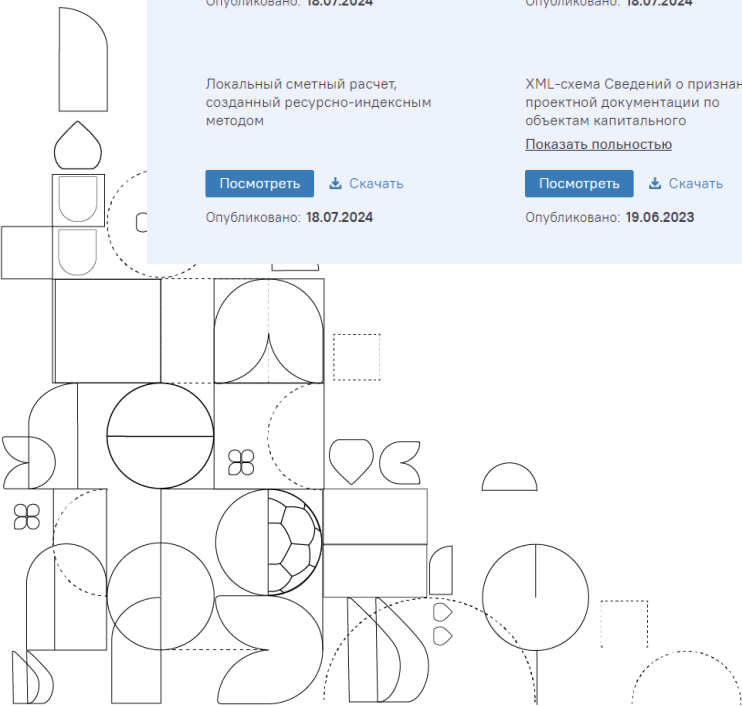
Опубликовано: 18.07.2024

Опубликовано: 18.07.2024

Локальный сметный расчет, созданный ресурсно-индексным методом

Посмотреть

Скачать

Опубликовано: 18.07.2024

XML-схема Сведений о признан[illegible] проектной документации по объектам капитального

Показать полностью

Посмотреть

Скачать

Опубликовано: 19.06.2023